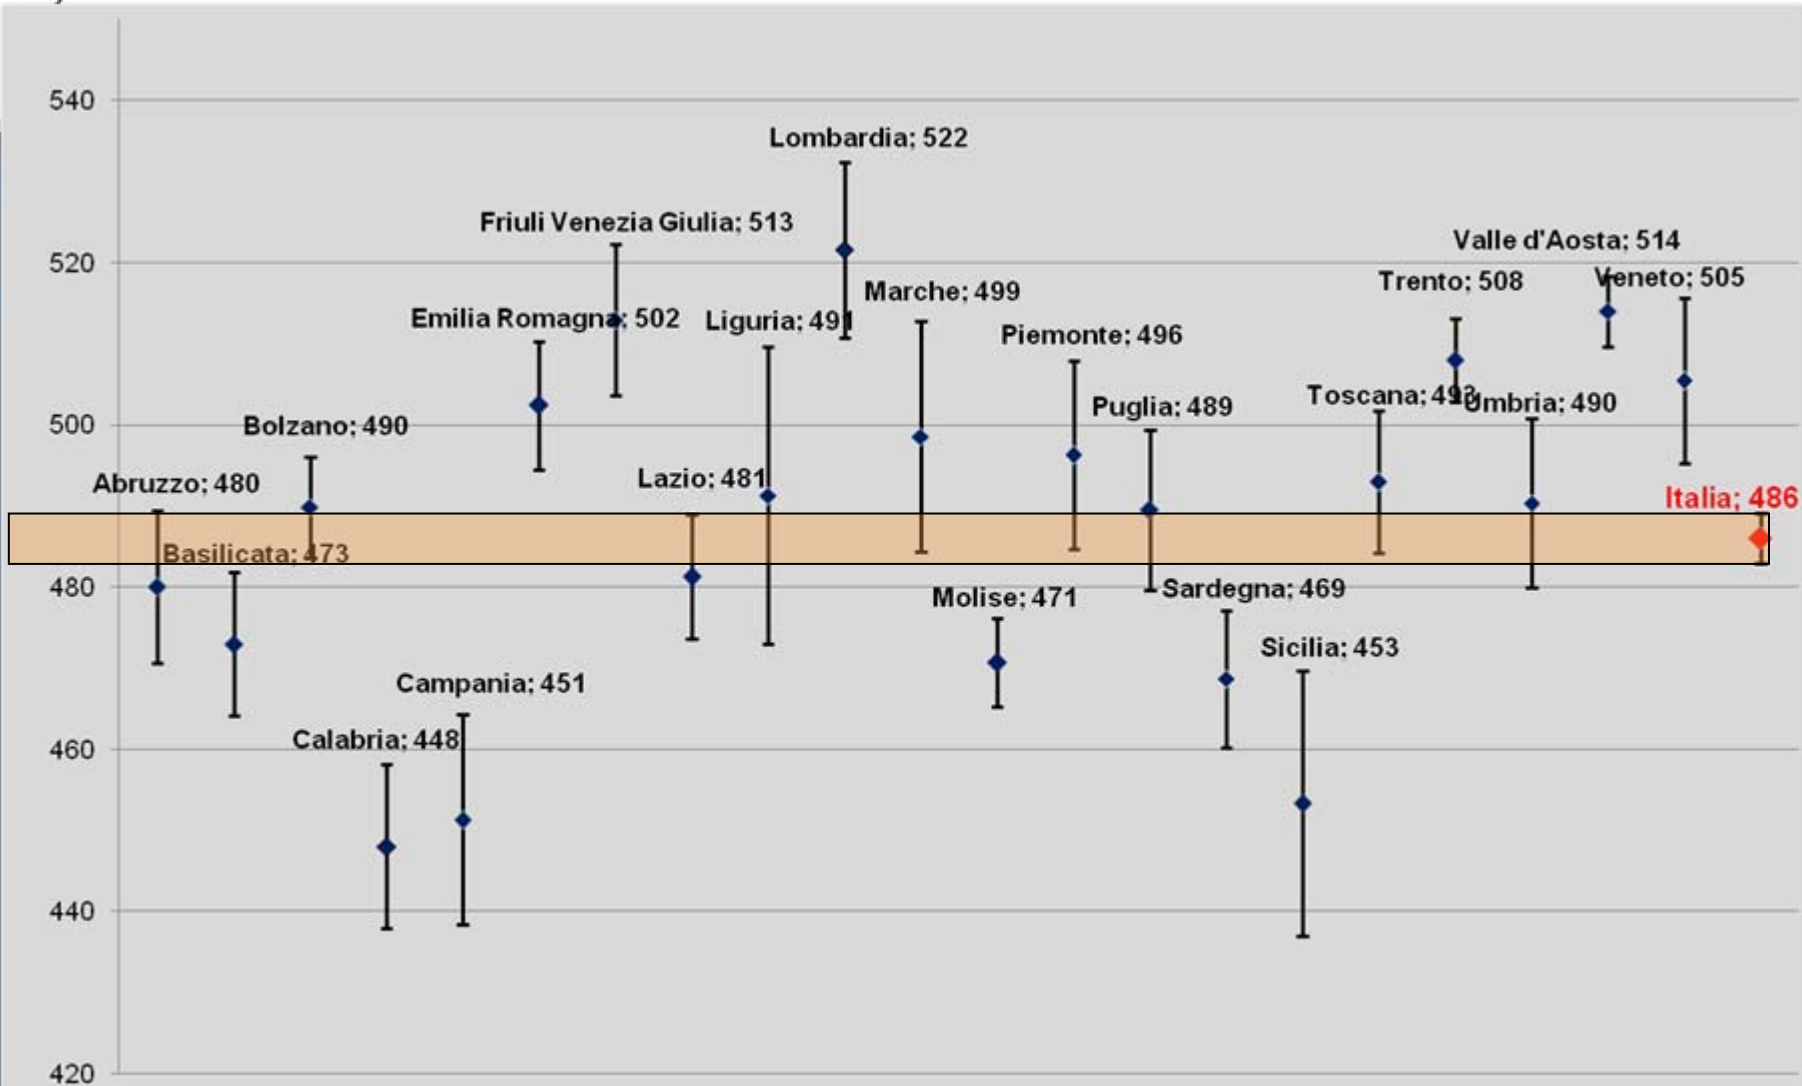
540
520
500
480
460
440
420

Lombardia; 522
Friuli Venezia Giulia; 513
Valle d'Aosta; 514
Trento; 508
Veneto; 505
Marche; 499
Emilia Romagna; 502
Liguria; 491
Piemonte; 496
Puglia; 489
Toscana; 493
Umbria; 490
Bolzano; 490
Abruzzo; 480
Lazio; 481
Italia; 486
Basilicata; 473
Molise; 471
Sardegna; 469
Sicilia; 453
Campania; 451
Calabria; 448